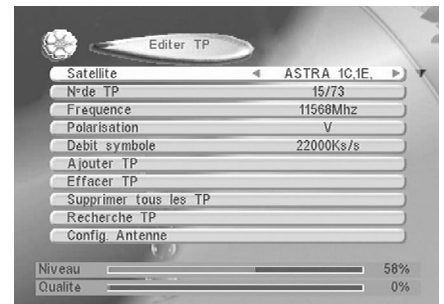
Editer TP

| | |
|---|---|
| Satellite | ◄ ASTRA 1C,1E, ► |
| N°de TP | 15/73 |
| Frequence | 11568Mhz |
| Polarisation | V |
| Debit symbole | 22000Ks/s |
| Ajouter TP | |
| Effacer TP | |
| Supprimer tous les TP | |
| Recherche TP | |
| Config. Antenne | |

Niveau 58%
Qualite 0%